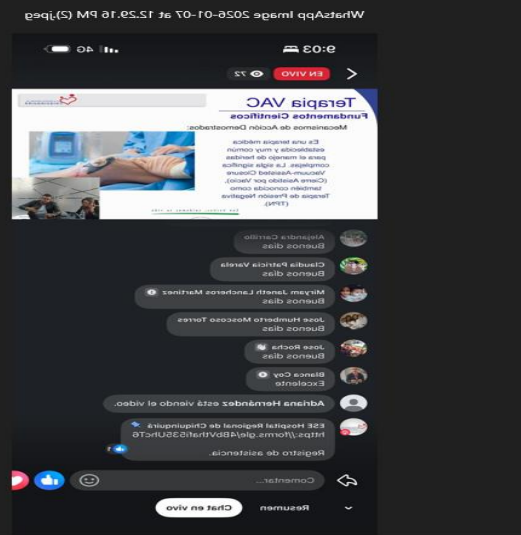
WhatsApp Image 2026-01-07 at 12.29.16 PM (2).jpeg

9:03
4G

EN VIVO
72

Terapia VAC
Fundamentos Científicos
Mecanismos de Acción Demostrados:
Es una terapia médica establecida y muy común para el manejo de heridas complejas. La sigla significa Vacuum-Assisted Closure (Cierre Asistido por Vacío), también conocida como Terapia de Presión Negativa (TPN).

Alejandra Carrillo
Buenos días

Claudia Patricia Varela
Buenos días

Miryam Janeth Lancheros Martinez
Buenos días

Jose Humberto Moscoso Torres
Buenos días

Jose Rocha
Buenos días

Blanca Coy
Excelente

Adriana Hernández está viendo el video.

ESE Hospital Regional de Chiquinquirá
https://forms.gle/4BVthaf63SUhcT6
Registro de asistencia.

Comentar...

Resumen
Chat en vivo